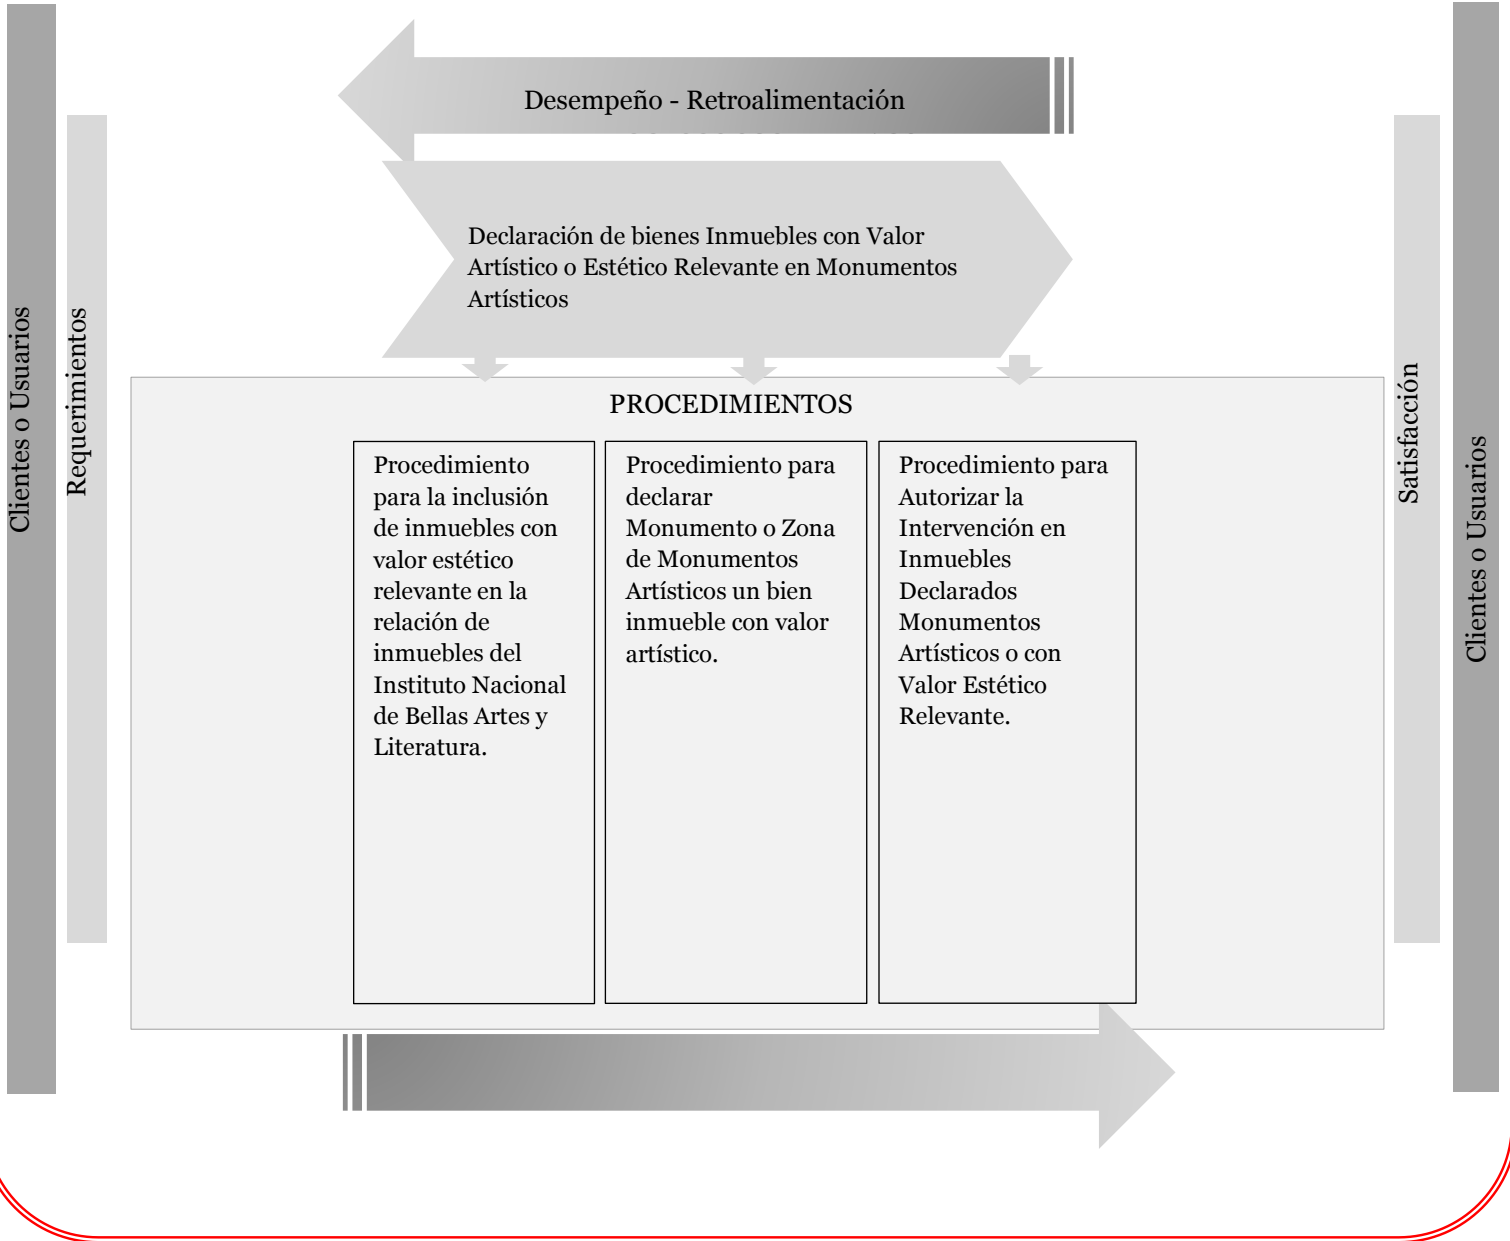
Clientes o Usuarios

Requerimientos

Desempeño - Retroalimentación

Declaración de bienes Inmuebles con Valor Artístico o Estético Relevante en Monumentos Artísticos

PROCEDIMIENTOS

Procedimiento para la inclusión de inmuebles con valor estético relevante en la relación de inmuebles del Instituto Nacional de Bellas Artes y Literatura.

Procedimiento para declarar Monumento o Zona de Monumentos Artísticos un bien inmueble con valor artístico.

Procedimiento para Autorizar la Intervención en Inmuebles Declarados Monumentos Artísticos o con Valor Estético Relevante.

Satisfacción

Clientes o Usuarios